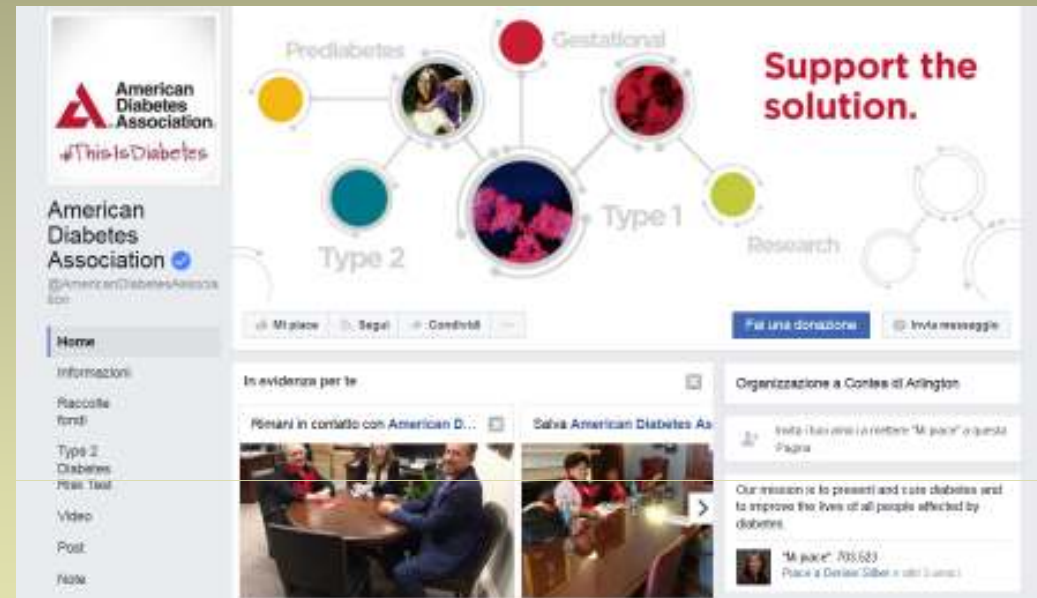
American Diabetes Association
#ThisIsDiabetes

American Diabetes Association
@AmericanDiabetesAssociation

Home
Informazioni
Raccolte fondi
Type 2 Diabetes Risk Test
Video
Post
Note

Prediabetes
Gestational
Type 2
Type 1
Research

Support the solution.

Mi piace
Segui
Condividi
...
Fai una donazione
Invia messaggio

In evidenza per te
Rimani in contatto con American D...
Salva American Diabetes As

Organizzazione a Contea di Arlington

Invita i tuoi amici a mettere "Mi piace" a questa Pagina

Our mission is to prevent and cure diabetes and to improve the lives of all people affected by diabetes.

"Mi piace": 703.523
Piace a Denise Silber e altri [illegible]